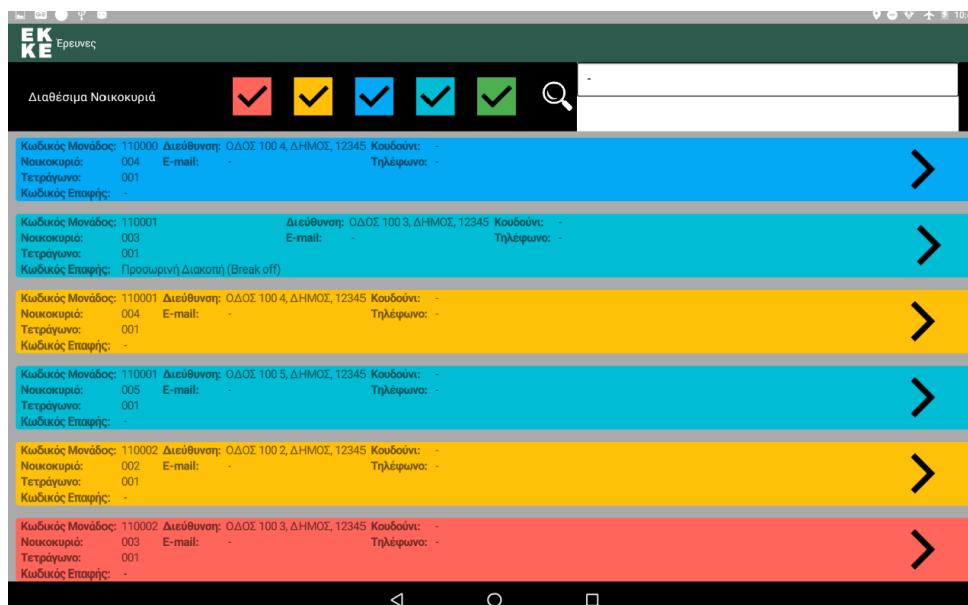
EK KE Ερευνες

Διαθέσιμα Νοικοκυριά

-

Κωδικός Μονάδος: 110000 Διεύθυνση: ΟΔΟΣ 100 4, ΔΗΜΟΣ, 12345 Κουδούνι: -
Νοικοκυριό: 004 E-mail: - Τηλέφωνο: -
Τετράγωνο: 001
Κωδικός Επαφής: -

Κωδικός Μονάδος: 110001 Διεύθυνση: ΟΔΟΣ 100 3, ΔΗΜΟΣ, 12345 Κουδούνι: -
Νοικοκυριό: 003 E-mail: - Τηλέφωνο: -
Τετράγωνο: 001
Κωδικός Επαφής: Προσωρινή Διακοπή (Break off)

Κωδικός Μονάδος: 110001 Διεύθυνση: ΟΔΟΣ 100 4, ΔΗΜΟΣ, 12345 Κουδούνι: -
Νοικοκυριό: 004 E-mail: - Τηλέφωνο: -
Τετράγωνο: 001
Κωδικός Επαφής: -

Κωδικός Μονάδος: 110001 Διεύθυνση: ΟΔΟΣ 100 5, ΔΗΜΟΣ, 12345 Κουδούνι: -
Νοικοκυριό: 005 E-mail: - Τηλέφωνο: -
Τετράγωνο: 001
Κωδικός Επαφής: -

Κωδικός Μονάδος: 110002 Διεύθυνση: ΟΔΟΣ 100 2, ΔΗΜΟΣ, 12345 Κουδούνι: -
Νοικοκυριό: 002 E-mail: - Τηλέφωνο: -
Τετράγωνο: 001
Κωδικός Επαφής: -

Κωδικός Μονάδος: 110002 Διεύθυνση: ΟΔΟΣ 100 3, ΔΗΜΟΣ, 12345 Κουδούνι: -
Νοικοκυριό: 003 E-mail: - Τηλέφωνο: -
Τετράγωνο: 001
Κωδικός Επαφής: -